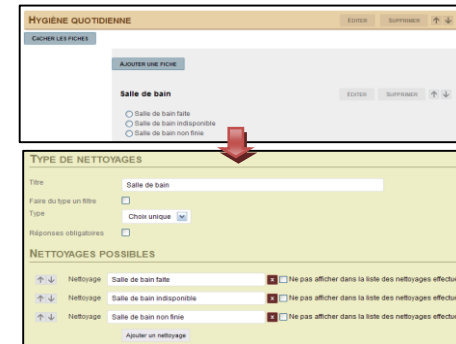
HYGIÈNE QUOTIDIENNE

EDITER SUPPRIMER ↑ ↓

CACHER LES FICHES

AJOUTER UNE FICHE

Salle de bain

EDITER SUPPRIMER ↑ ↓

Salle de bain faite
Salle de bain indisponible
Salle de bain non finie

TYPE DE NETTOYAGES

Titre Salle de bain

Faire du type un filtre

Type Choix unique

Réponses obligatoires

NETTOYAGES POSSIBLES

↑ ↓ Nettoyage Salle de bain faite × Ne pas afficher dans la liste des nettoyages effectu

↑ ↓ Nettoyage Salle de bain indisponible × Ne pas afficher dans la liste des nettoyages effectu

↑ ↓ Nettoyage Salle de bain non finie × Ne pas afficher dans la liste des nettoyages effectu

Ajouter un nettoyage